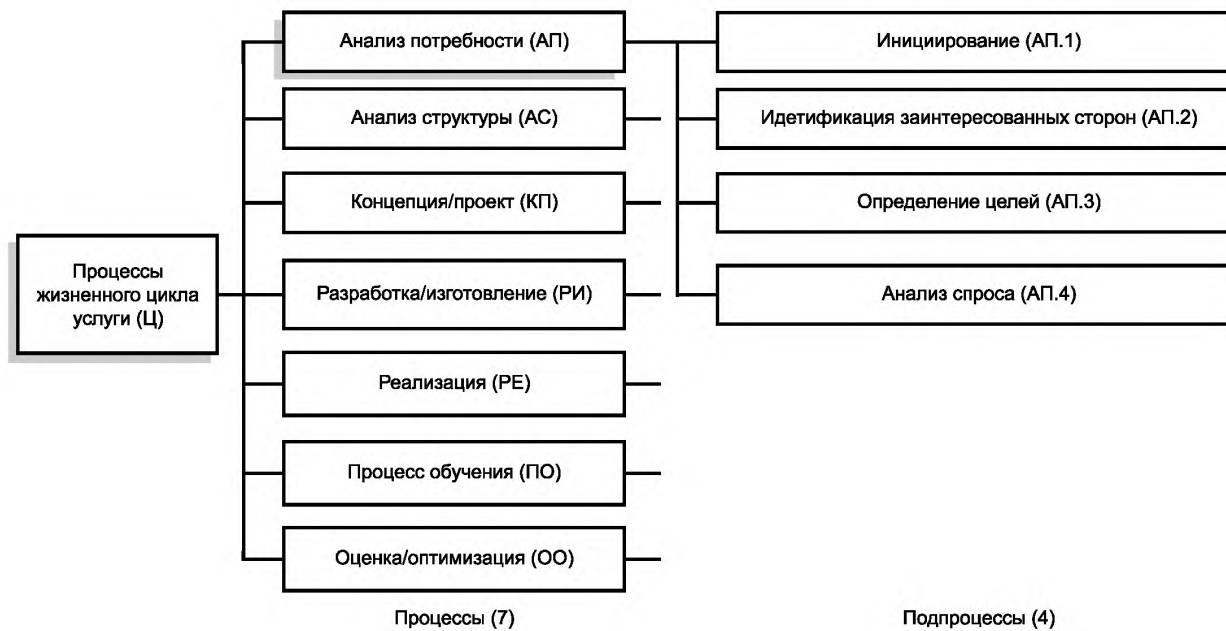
Процессы жизненного цикла услуги (Ц)

Анализ потребности (АП)

Анализ структуры (АС)

Концепция/проект (КП)

Разработка/изготовление (РИ)

Реализация (РЕ)

Процесс обучения (ПО)

Оценка/оптимизация (ОО)

Процессы (7)

Инициирование (АП.1)

Идетификация заинтересованных сторон (АП.2)

Определение целей (АП.3)

Анализ спроса (АП.4)

Подпроцессы (4)